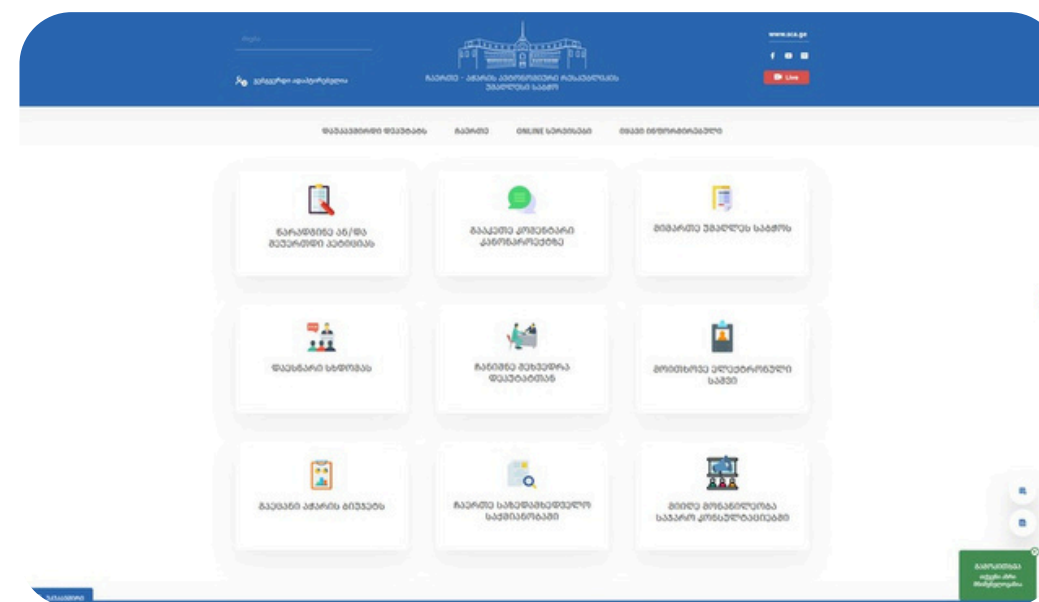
ძიება

პერსონალური იდენტიფიკაცია

ჩაერთე - აჭარის ავტონომიური რესპუბლიკის უმაღლესი საბჭო

www.sca.ge

Live

დოკუმენტური დაუფასება   ჩაერთე   ONLINE სერვისები   ინფო ინფორმაციული

წარადგინე ან/და შეუერთდი პეტიციას

გააკეთე კომენტარი კანონპროექტზე

მიმართე უმაღლეს საბჭოს

დაესწარი სხდომას

ჩაინიშნე შეხვედრა დეპუტატთან

მოითხოვე ელექტრონული საჯარო

გაეცანი აჭარის ბიუჯეტს

ჩაერთე საზედამხედველო საქმიანობაში

მიიღე მონაწილეობა საჯარო კონსულტაციებში

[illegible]

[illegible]